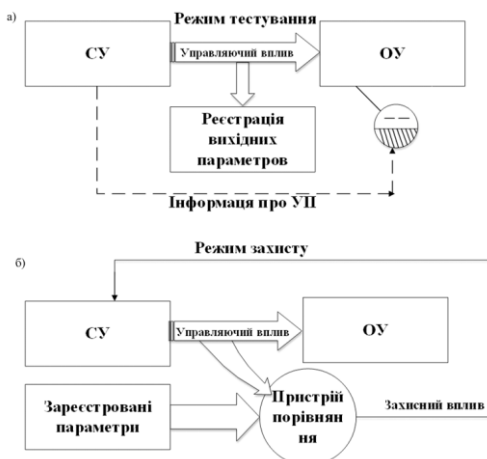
а)

Режим тестування

СУ

Управляючий вплив

ОУ

Реєстрація вихідних параметров

Інформаця про УП

б)

Режим захисту

СУ

Управляючий вплив

ОУ

Зареєстровані параметри

Пристрій порівнян ня

Захисний вплив